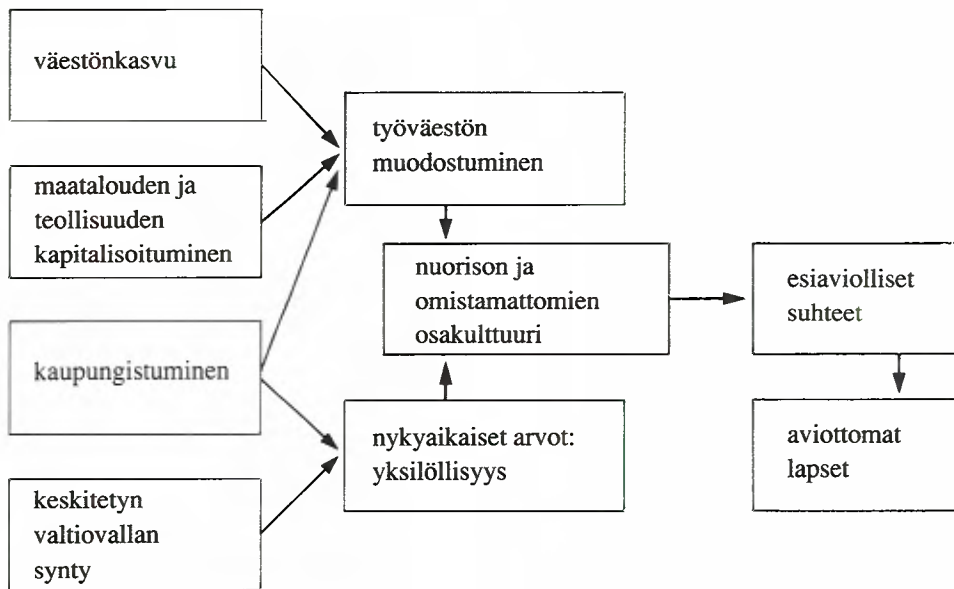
väestönkasvu

maatalouden ja teollisuuden kapitalisoituminen

kaupungistuminen

keskitetyn valtiovallan synty

työväestön muodostuminen

nuorison ja omistamattomien osakulttuuri

nykyaikaiset arvot: yksilöllisyys

esiaviolliset suhteet

aviottomat lapset